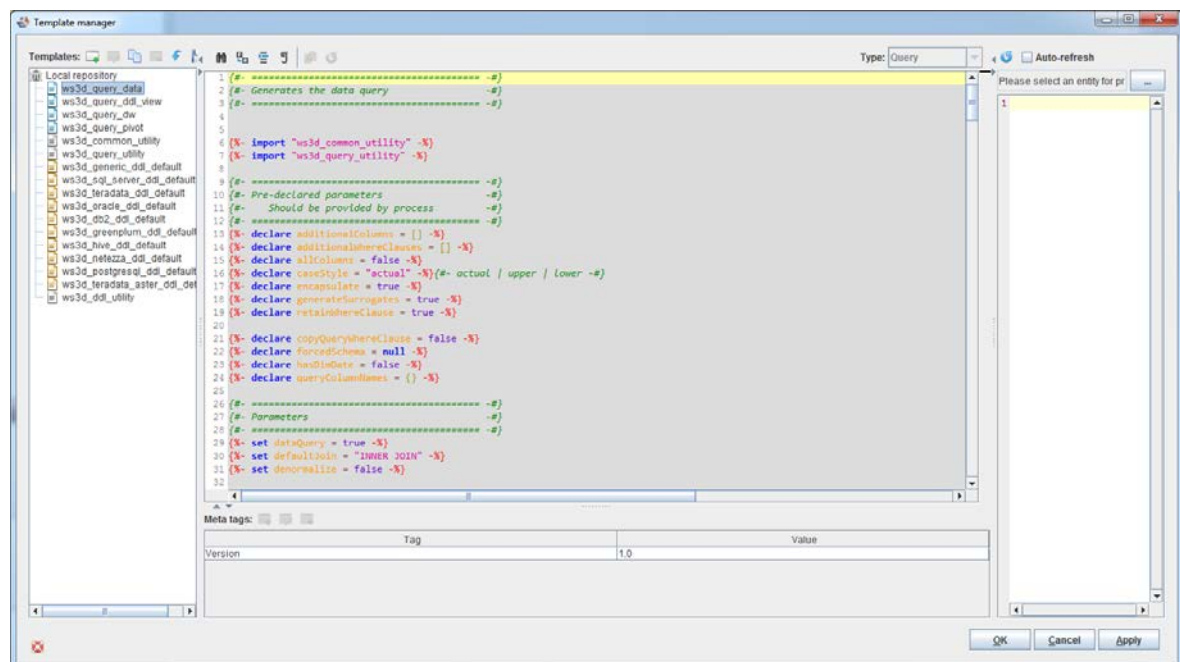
Template manager

Templates:

Type: Query

Auto-refresh

Please select an entity for pr

Local repository
ws3d_query_data
ws3d_query_ddl_view
ws3d_query_dw
ws3d_query_pivot
ws3d_common_utility
ws3d_query_utility
ws3d_generic_ddl_default
ws3d_sql_server_ddl_default
ws3d_teradata_ddl_default
ws3d_oracle_ddl_default
ws3d_db2_ddl_default
ws3d_greenplum_ddl_default
ws3d_hive_ddl_default
ws3d_netezza_ddl_default
ws3d_postgresql_ddl_default
ws3d_teradata_aster_ddl_det
ws3d_ddl_utility

1 {#- ========================================= -#}
2 {#- Generates the data query -#}
3 {#- ========================================= -#}
4
5
6 {%- import "ws3d_common_utility" -%}
7 {%- import "ws3d_query_utility" -%}
8
9 {#- ========================================= -#}
10 {#- Pre-declared parameters -#}
11 {#- Should be provided by process -#}
12 {#- ========================================= -#}
13 {%- declare additionalColumns = [] -%}
14 {%- declare additionalWhereClauses = [] -%}
15 {%- declare allColumns = false -%}
16 {%- declare caseStyle = "actual" -%}{#- actual | upper | lower -#}
17 {%- declare encapsulate = true -%}
18 {%- declare generateSurrogates = true -%}
19 {%- declare retainWhereClause = true -%}
20
21 {%- declare copyQueryWhereClause = false -%}
22 {%- declare forcedSchema = null -%}
23 {%- declare hasDimDate = false -%}
24 {%- declare queryColumnNames = {} -%}
25
26 {#- ========================================= -#}
27 {#- Parameters -#}
28 {#- ========================================= -#}
29 {%- set dataQuery = true -%}
30 {%- set defaultJoin = "INNER JOIN" -%}
31 {%- set denormalize = false -%}
32

1

Meta tags:

| Tag | Value |
|---|---|
| Version | 1.0 |

OK Cancel Apply